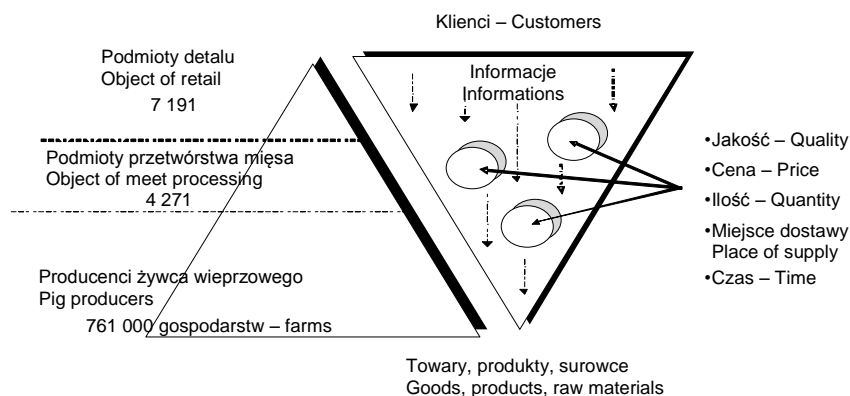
Klienci – Customers

Podmioty detalu
Object of retail
7 191

Informacje
Informations

Podmioty przetwórstwa mięsa
Object of meet processing
4 271

•Jakość – Quality
•Cena – Price
•Ilość – Quantity
•Miejsce dostawy
Place of supply
•Czas – Time

Producenci żywca wieprzowego
Pig producers
761 000 gospodarstw – farms

Towary, produkty, surowce
Goods, products, raw materials